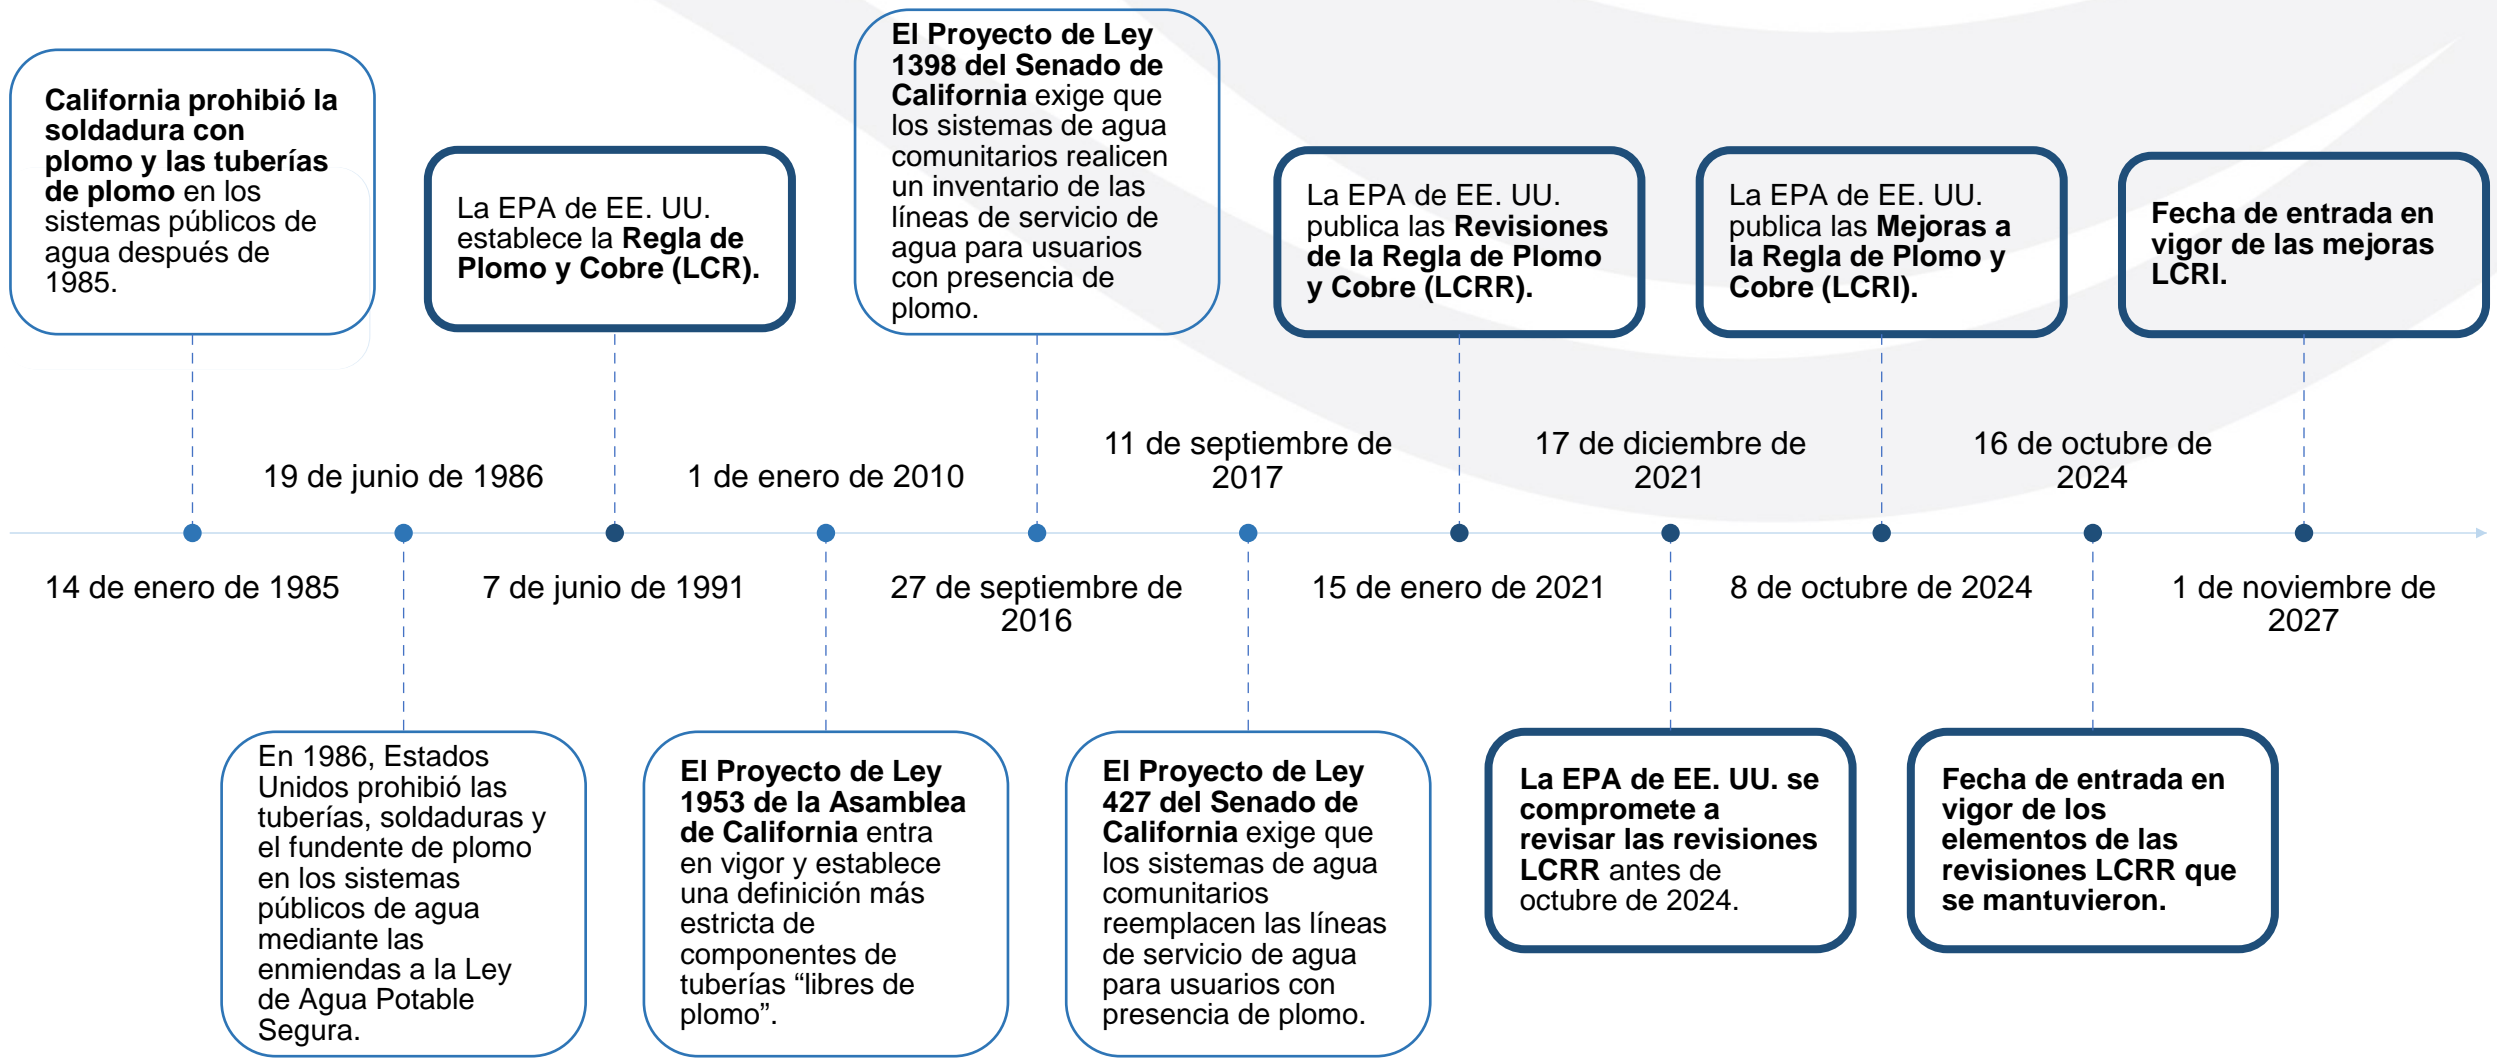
California prohibió la soldadura con plomo y las tuberías de plomo en los sistemas públicos de agua después de 1985.

La EPA de EE. UU. establece la Regla de Plomo y Cobre (LCR).

El Proyecto de Ley 1398 del Senado de California exige que los sistemas de agua comunitarios realicen un inventario de las líneas de servicio de agua para usuarios con presencia de plomo.

La EPA de EE. UU. publica las Revisiones de la Regla de Plomo y Cobre (LCRR).

La EPA de EE. UU. publica las Mejoras a la Regla de Plomo y Cobre (LCRI).

Fecha de entrada en vigor de las mejoras LCRI.

19 de junio de 1986

1 de enero de 2010

11 de septiembre de 2017

17 de diciembre de 2021

16 de octubre de 2024

14 de enero de 1985

7 de junio de 1991

27 de septiembre de 2016

15 de enero de 2021

8 de octubre de 2024

1 de noviembre de 2027

En 1986, Estados Unidos prohibió las tuberías, soldaduras y el fundente de plomo en los sistemas públicos de agua mediante las enmiendas a la Ley de Agua Potable Segura.

El Proyecto de Ley 1953 de la Asamblea de California entra en vigor y establece una definición más estricta de componentes de tuberías “libres de plomo”.

El Proyecto de Ley 427 del Senado de California exige que los sistemas de agua comunitarios reemplacen las líneas de servicio de agua para usuarios con presencia de plomo.

La EPA de EE. UU. se compromete a revisar las revisiones LCRR antes de octubre de 2024.

Fecha de entrada en vigor de los elementos de las revisiones LCRR que se mantuvieron.